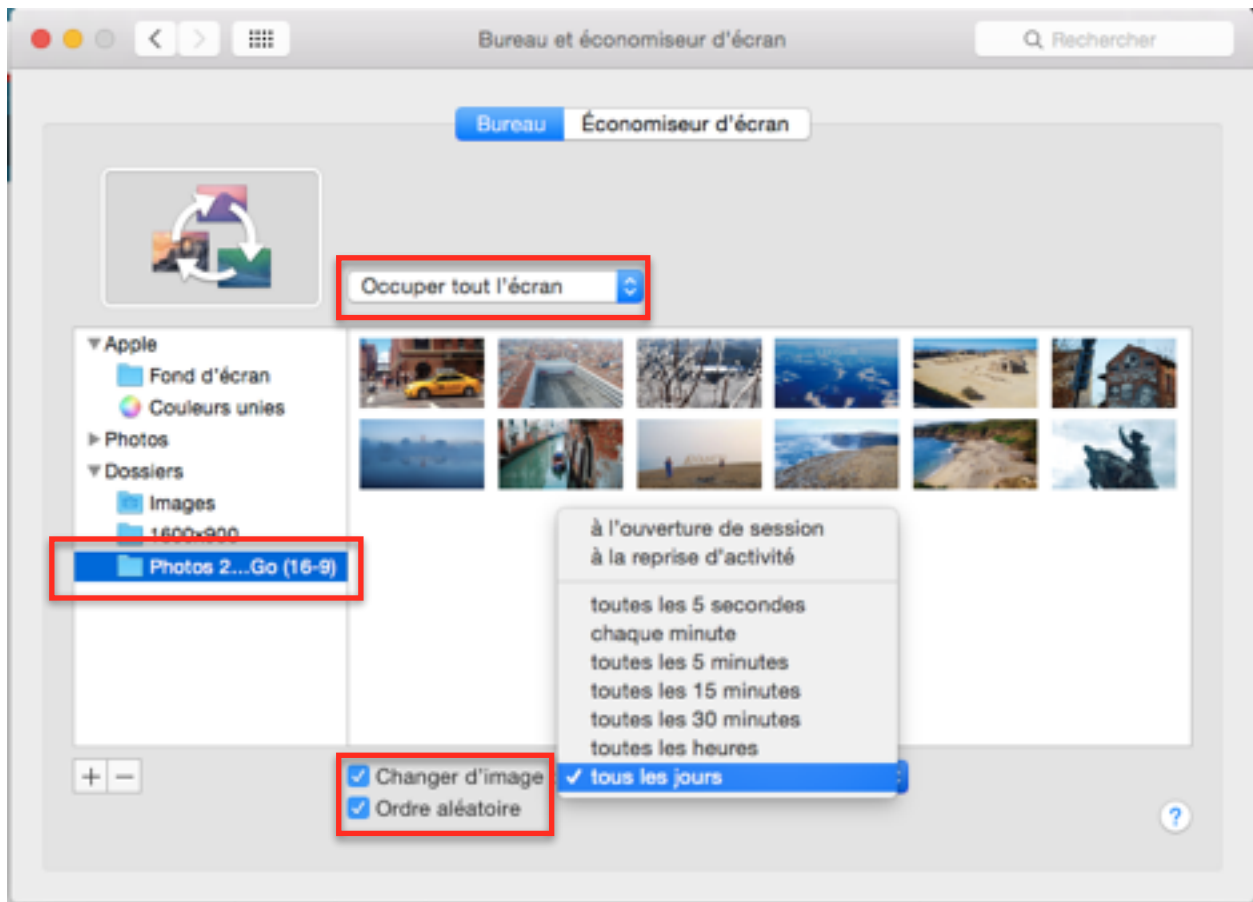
Bureau et économiseur d'écran

Rechercher

Bureau Économiseur d'écran

Occuper tout l'écran

Apple
Fond d'écran
Couleurs unies
Photos
Dossiers
Images
1600x900
Photos 2...Go (16-9)

à l'ouverture de session
à la reprise d'activité
toutes les 5 secondes
chaque minute
toutes les 5 minutes
toutes les 15 minutes
toutes les 30 minutes
toutes les heures
✓ tous les jours

+ −

Changer d'image
Ordre aléatoire

?